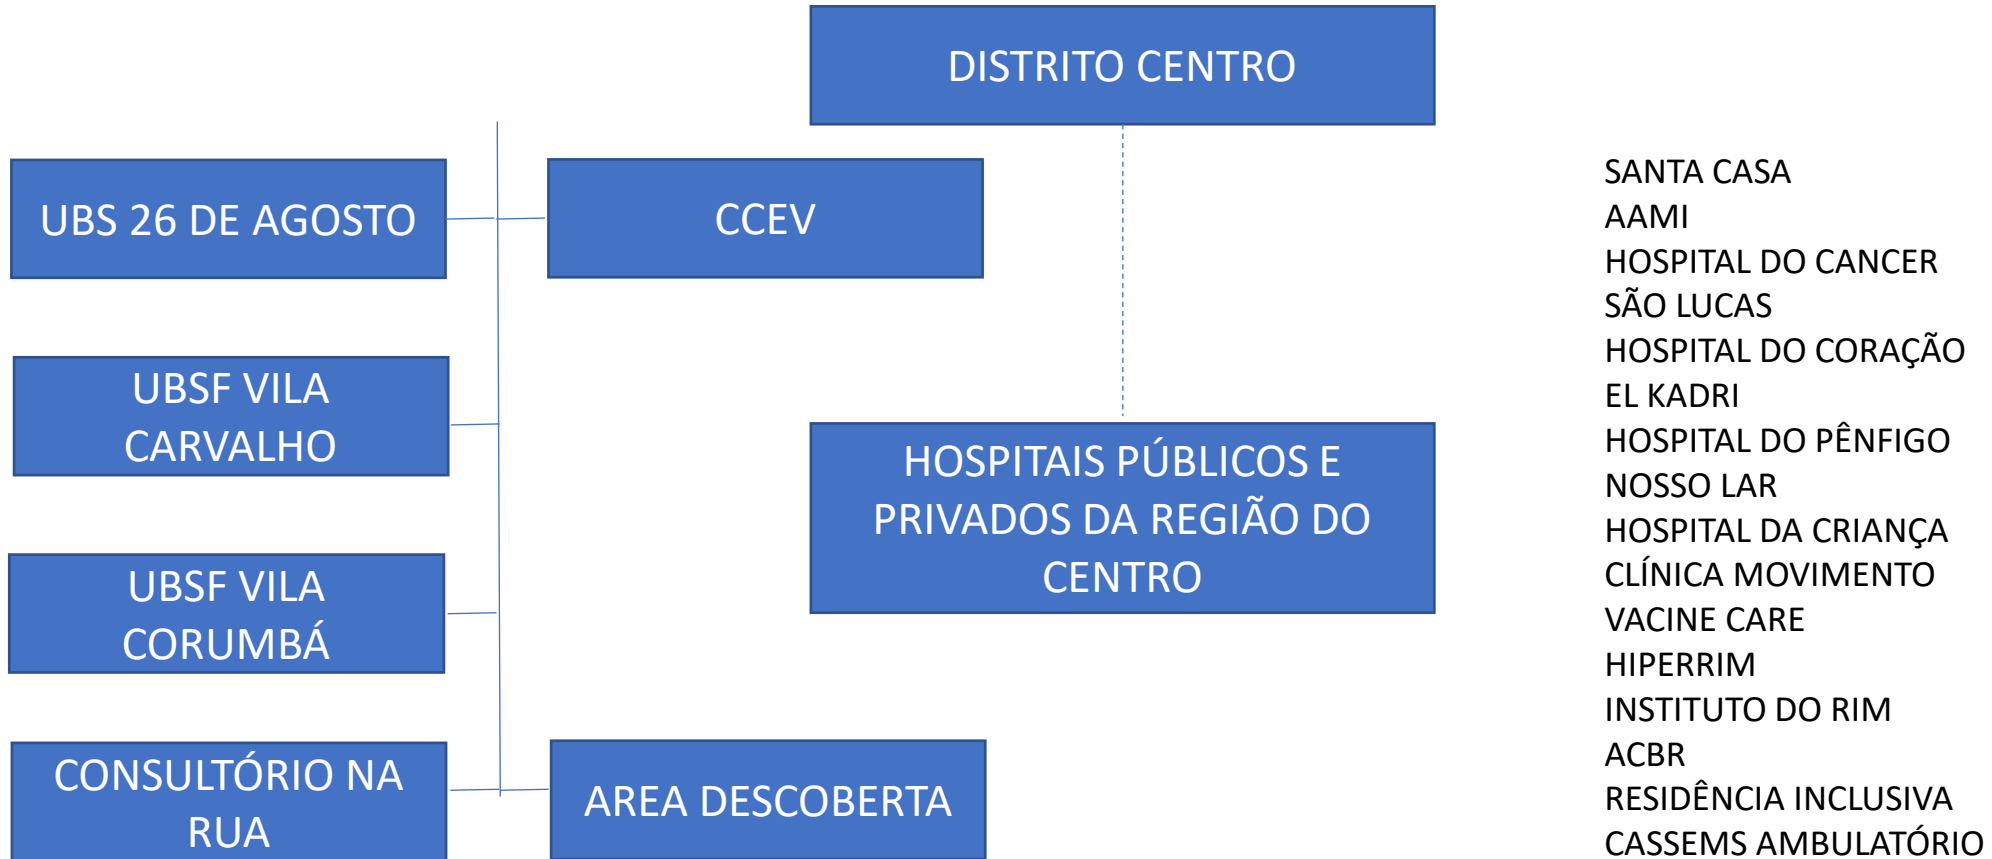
DISTRITO CENTRO

UBS 26 DE AGOSTO

CCEV

UBSF VILA CARVALHO

UBSF VILA CORUMBÁ

CONSULTÓRIO NA RUA

AREA DESCOBERTA

HOSPITAIS PÚBLICOS E PRIVADOS DA REGIÃO DO CENTRO

SANTA CASA
AAMI
HOSPITAL DO CANCER
SÃO LUCAS
HOSPITAL DO CORAÇÃO
EL KADRI
HOSPITAL DO PÊNFIGO
NOSSO LAR
HOSPITAL DA CRIANÇA
CLÍNICA MOVIMENTO
VACINE CARE
HIPERRIM
INSTITUTO DO RIM
ACBR
RESIDÊNCIA INCLUSIVA
CASSEMS AMBULATÓRIO